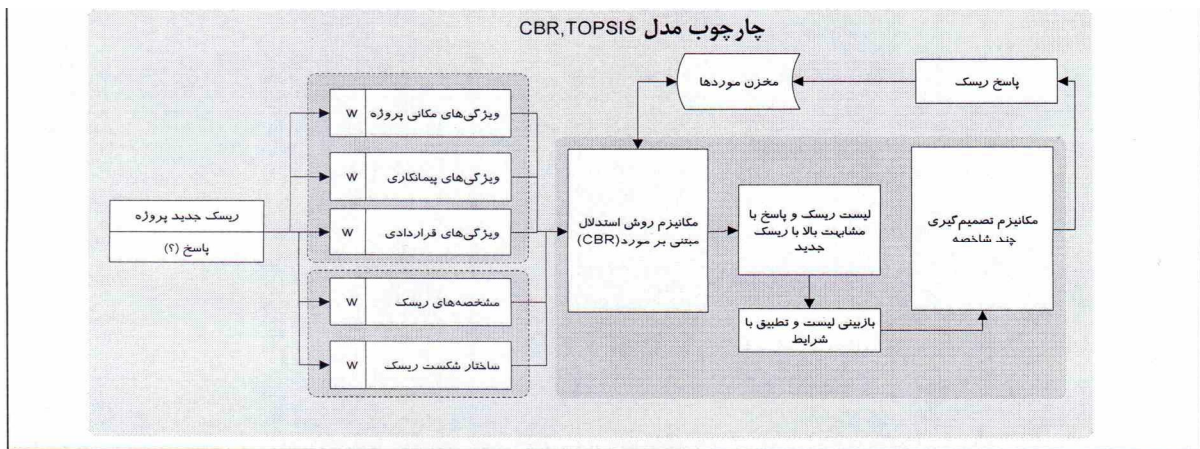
چارچوب مدل CBR,TOPSIS

مخزن موردها

پاسخ ریسک

ریسک جدید پروژه

پاسخ (؟)

ویژگی‌های مکانی پروژه | W

ویژگی‌های پیمانکاری | W

ویژگی‌های قراردادی | W

مشخصه‌های ریسک | W

ساختار شکست ریسک | W

مکانیزم روش استدلال مبتنی بر مورد (CBR)

لیست ریسک و پاسخ با مشابهت بالا با ریسک جدید

بازبینی لیست و تطبیق با شرایط

مکانیزم تصمیم‌گیری چند شاخصه